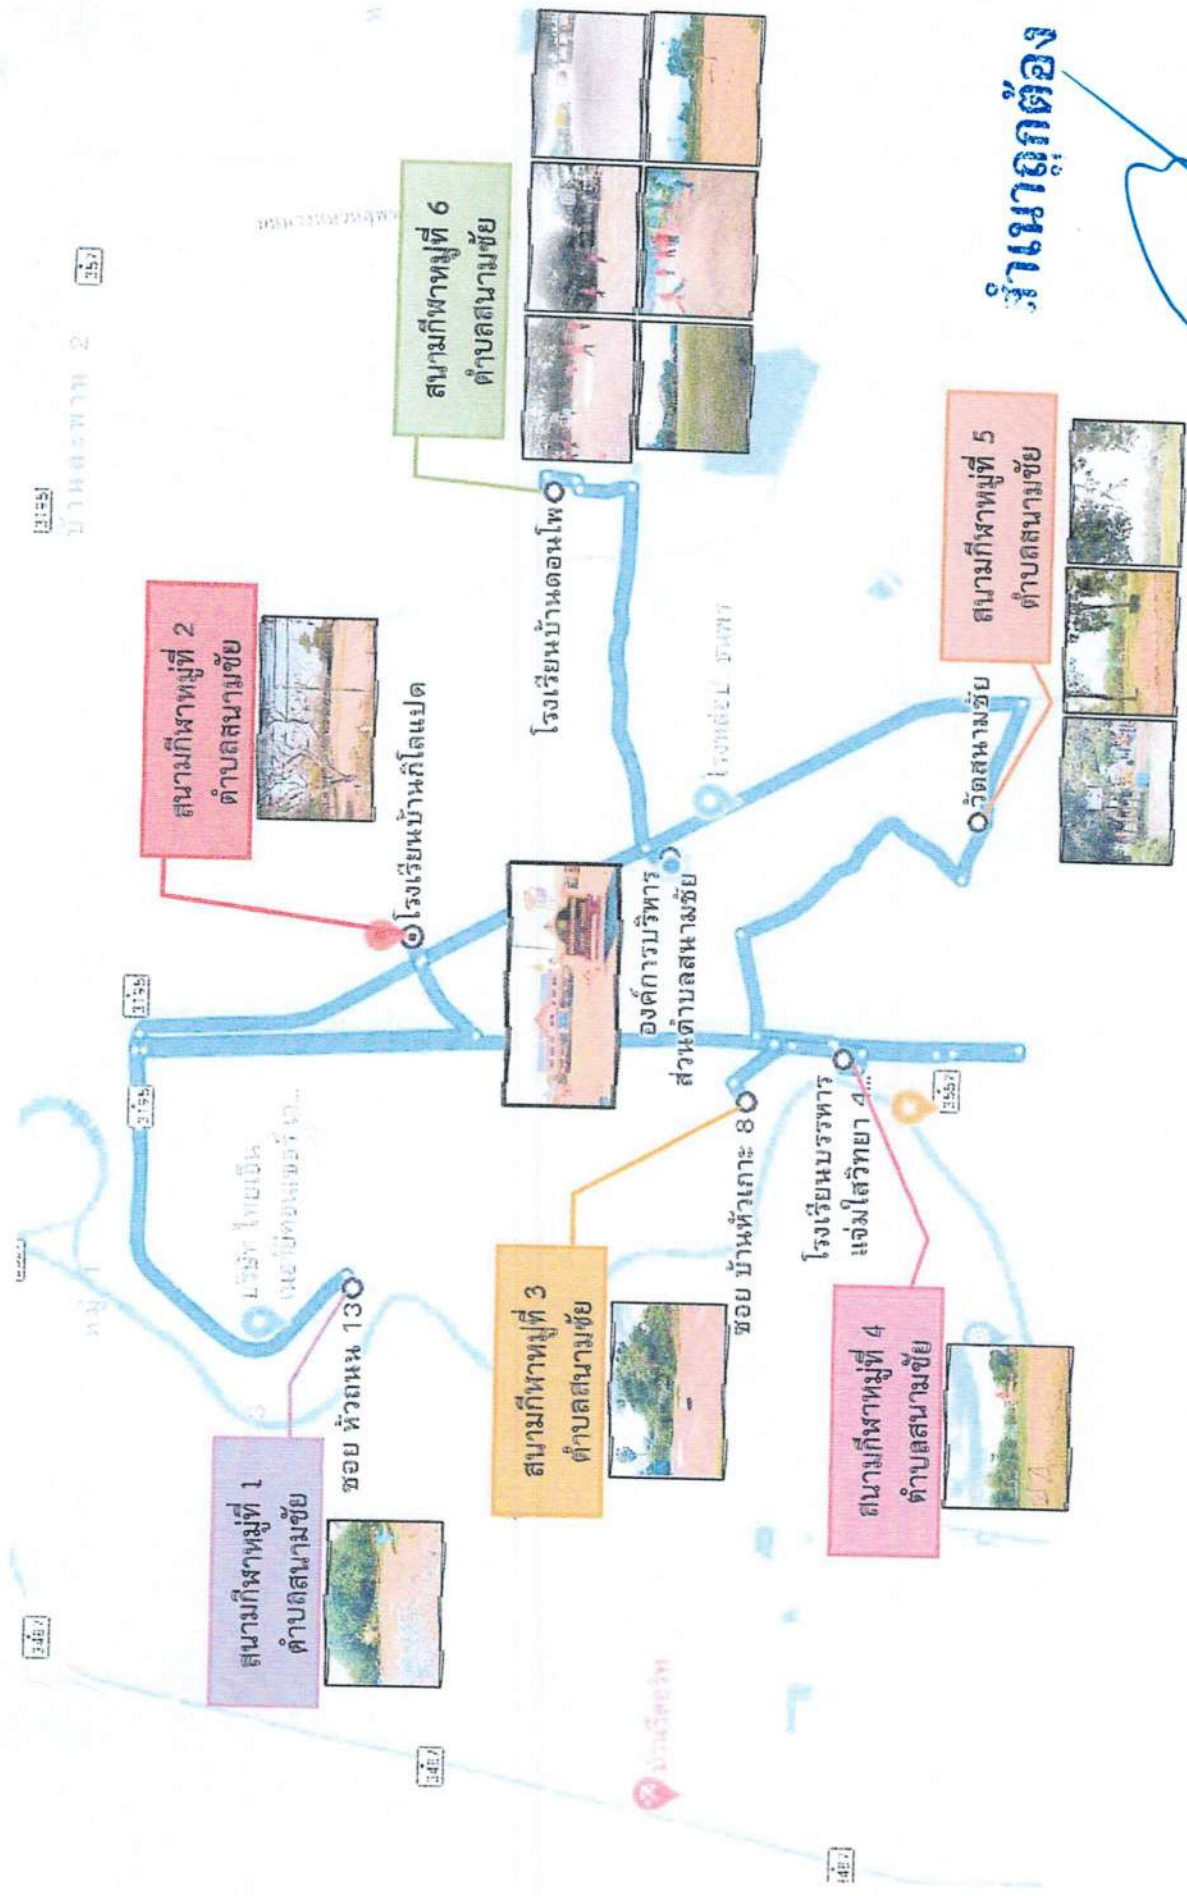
สนามกีฬาหมู่ที่ 6 ตำบลสนามชัย

สนามกีฬาหมู่ที่ 2 ตำบลสนามชัย

โรงเรียนบ้านดอนโพ

โรงเรียนบ้านโคกโลแปด

องค์การบริหารส่วนตำบลสนามชัย

สนามกีฬาหมู่ที่ 5 ตำบลสนามชัย

วัดสนามชัย

สนามกีฬาหมู่ที่ 1 ตำบลสนามชัย

ซอย หัวถนน 13

สนามกีฬาหมู่ที่ 3 ตำบลสนามชัย

ซอย บ้านหัวเกาะ 8

โรงเรียนบรรหารแจ่มใสวิทยา 4...

สนามกีฬาหมู่ที่ 4 ตำบลสนามชัย

3195

3195

3195

357

357

3467

3467

3467

รู้ว่าถูกต้อง